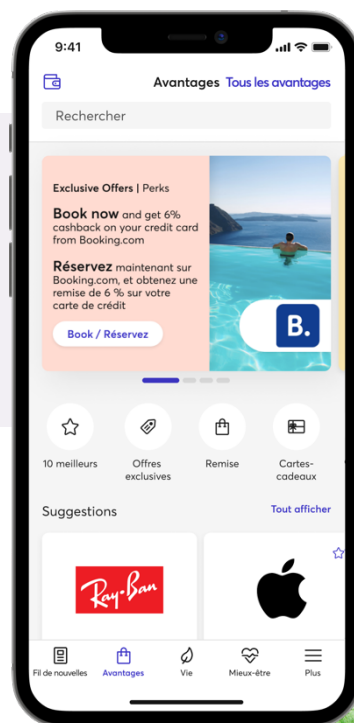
9:41

Avantages Tous les avantages

Rechercher

Exclusive Offers | Perks

Book now and get 6% cashback on your credit card from Booking.com

Réservez maintenant sur Booking.com, et obtenez une remise de 6 % sur votre carte de crédit

Book / Réservez

B.

10 meilleurs

Offres exclusives

Remise

Cartes-cadeaux

Suggestions

Tout afficher

Ray-Ban

Fil de nouvelles

Avantages

Vie

Mieux-être

Plus